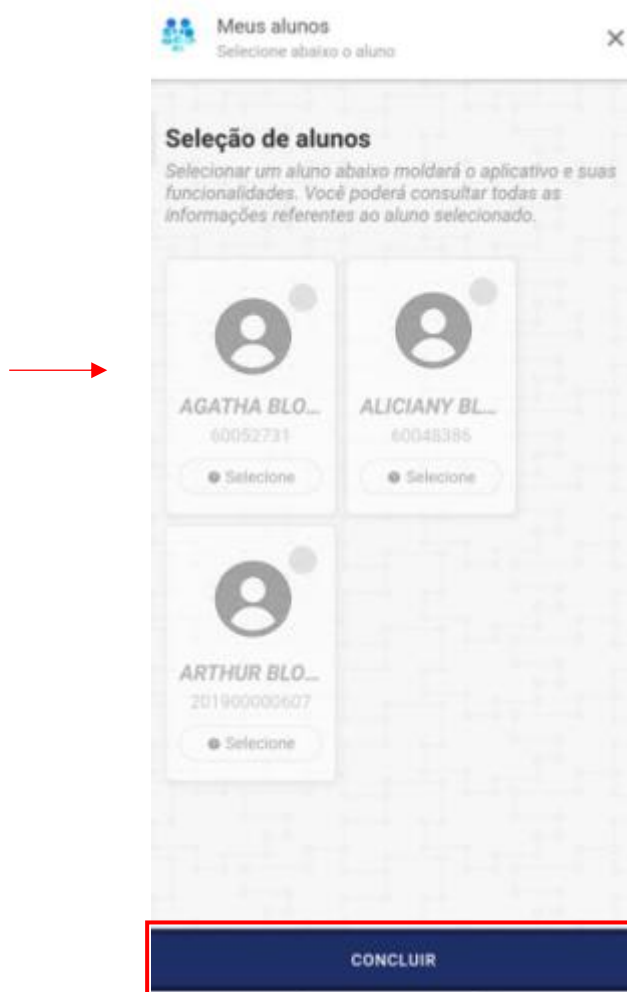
Meus alunos
Selecione abaixo o aluno

×

Seleção de alunos

Selecionar um aluno abaixo moldará o aplicativo e suas funcionalidades. Você poderá consultar todas as informações referentes ao aluno selecionado.

AGATHA BLO...
60052731
Selecione

ALICIANY BL...
60048386
Selecione

ARTHUR BLO...
201900000607
Selecione

CONCLUIR